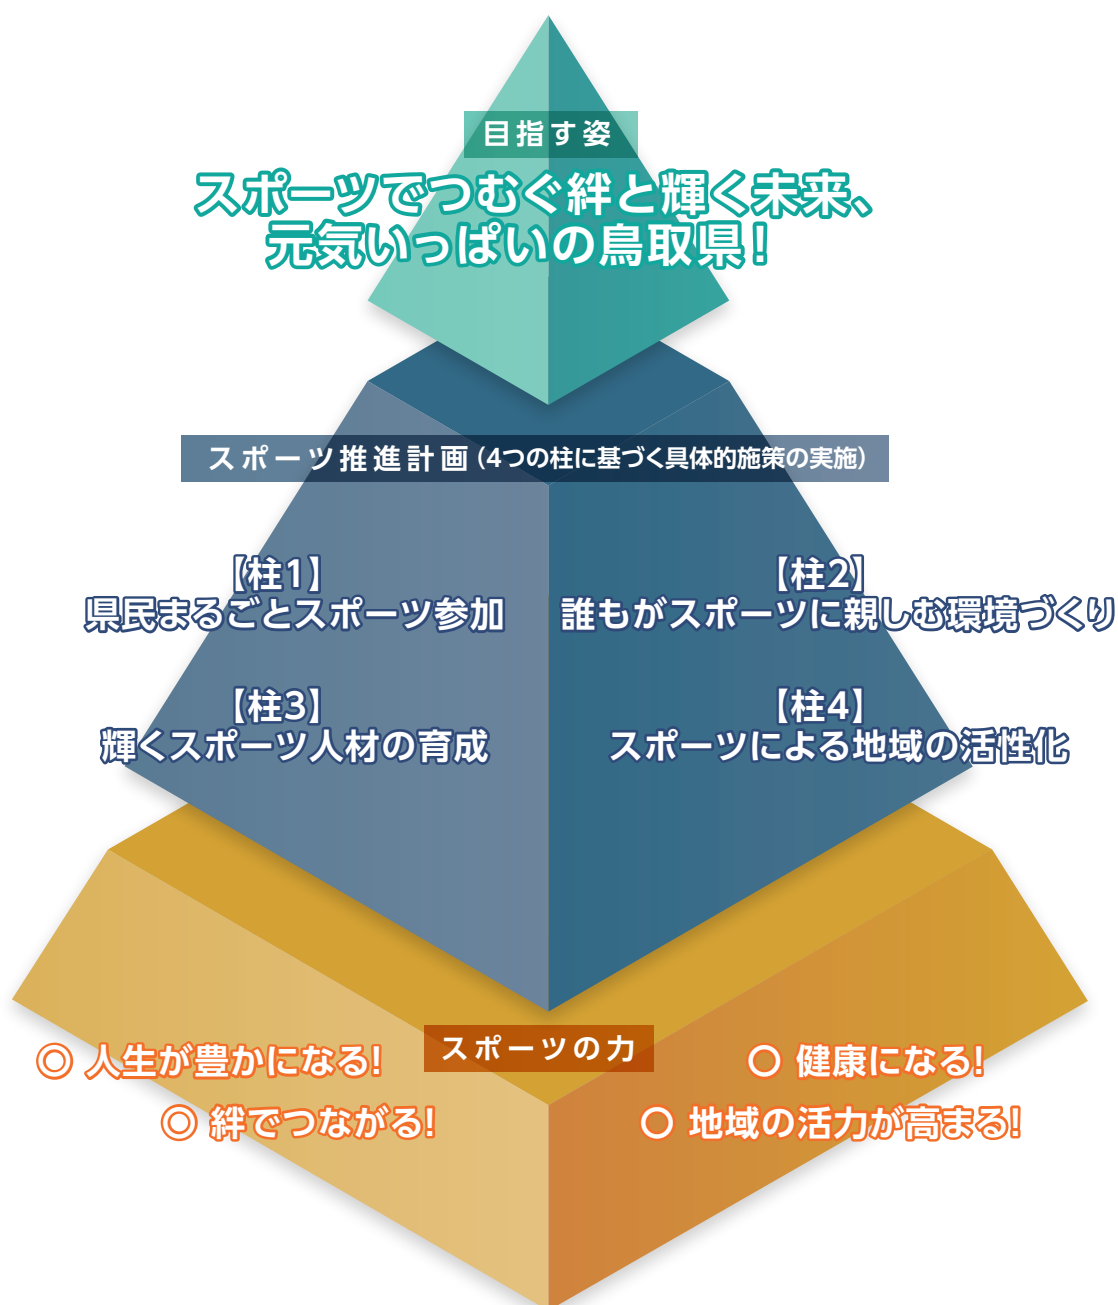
目指す姿

スポーツでつむぐ絆と輝く未来、
元気いっぱいの鳥取県！

スポーツ推進計画（4つの柱に基づく具体的施策の実施）

【柱1】
県民まるごとスポーツ参加

【柱2】
誰もがスポーツに親しむ環境づくり

【柱3】
輝くスポーツ人材の育成

【柱4】
スポーツによる地域の活性化

スポーツの力

◎ 人生が豊かになる！

◎ 絆でつながる！

◯ 健康になる！

◯ 地域の活力が高まる！